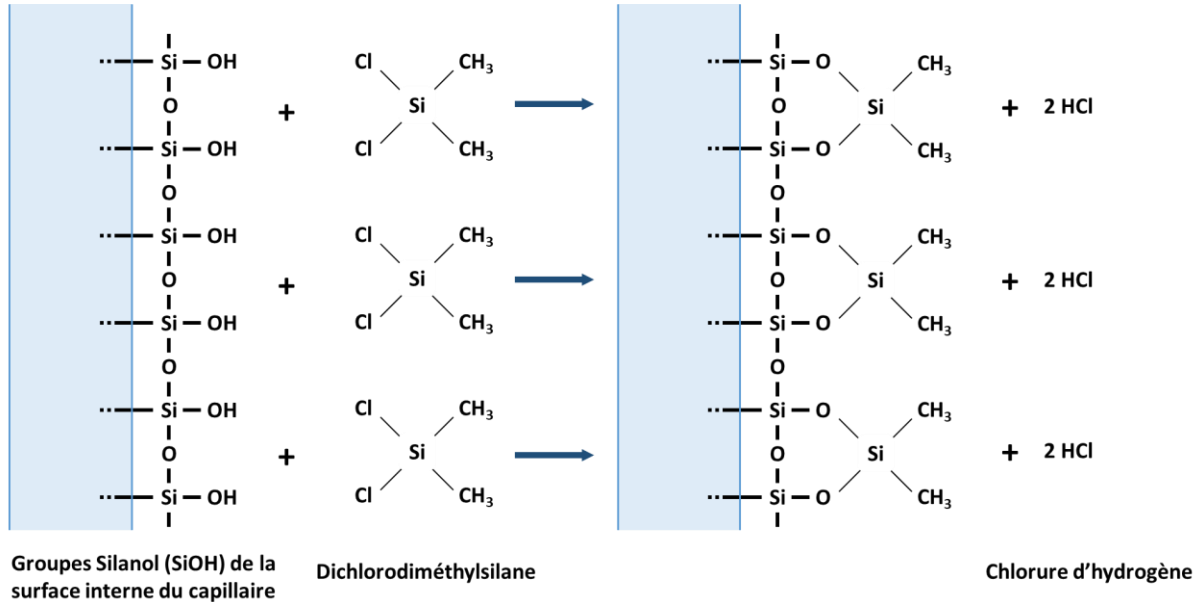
Si — OH
O
Si — OH
O
Si — OH
O
Si — OH
O
Si — OH
O
Si — OH

+ Cl Cl Si $CH_3$ $CH_3$
+ Cl Cl Si $CH_3$ $CH_3$
+ Cl Cl Si $CH_3$ $CH_3$

Si — O
O
Si — O
Si $CH_3$ $CH_3$ + 2 HCl
O
Si — O
O
Si — O
Si $CH_3$ $CH_3$ + 2 HCl
O
Si — O
O
Si — O
Si $CH_3$ $CH_3$ + 2 HCl

Groupes Silanol (SiOH) de la surface interne du capillaire

Dichlorodiméthylsilane

Chlorure d’hydrogène